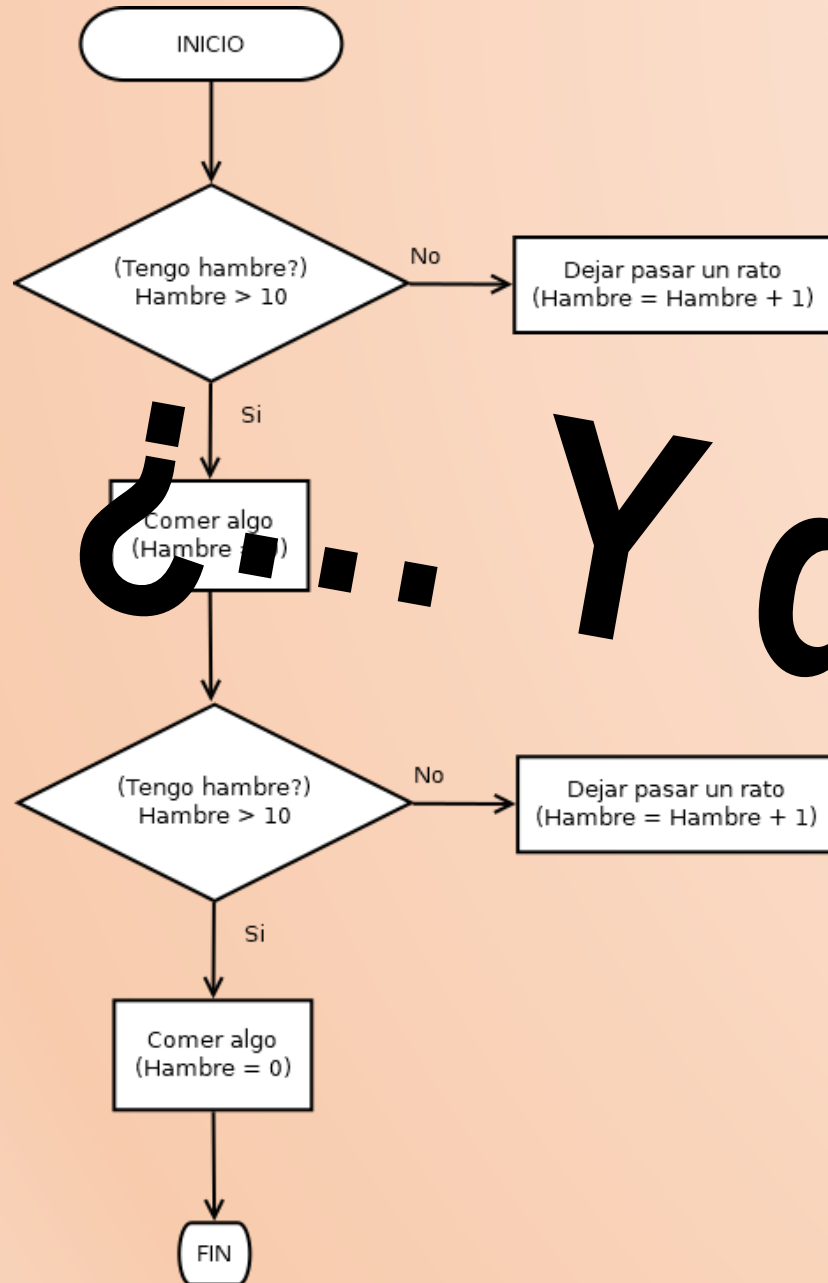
INICIO

(Tengo hambre?)
Hambre > 10

No

Dejar pasar un rato
(Hambre = Hambre + 1)

Si

Comer algo
(Hambre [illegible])

¿... Yo

(Tengo hambre?)
Hambre > 10

No

Dejar pasar un rato
(Hambre = Hambre + 1)

Si

Comer algo
(Hambre = 0)

FIN